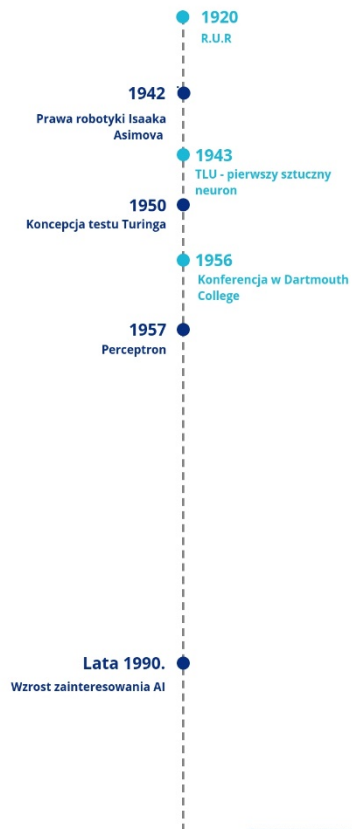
1920
R.U.R

1942
Prawa robotyki Isaaka Asimova

1943
TLU - pierwszy sztuczny neuron

1950
Koncepcja testu Turinga

1956
Konferencja w Dartmouth College

1957
Perceptron

Lata 1990.
Wzrost zainteresowania AI